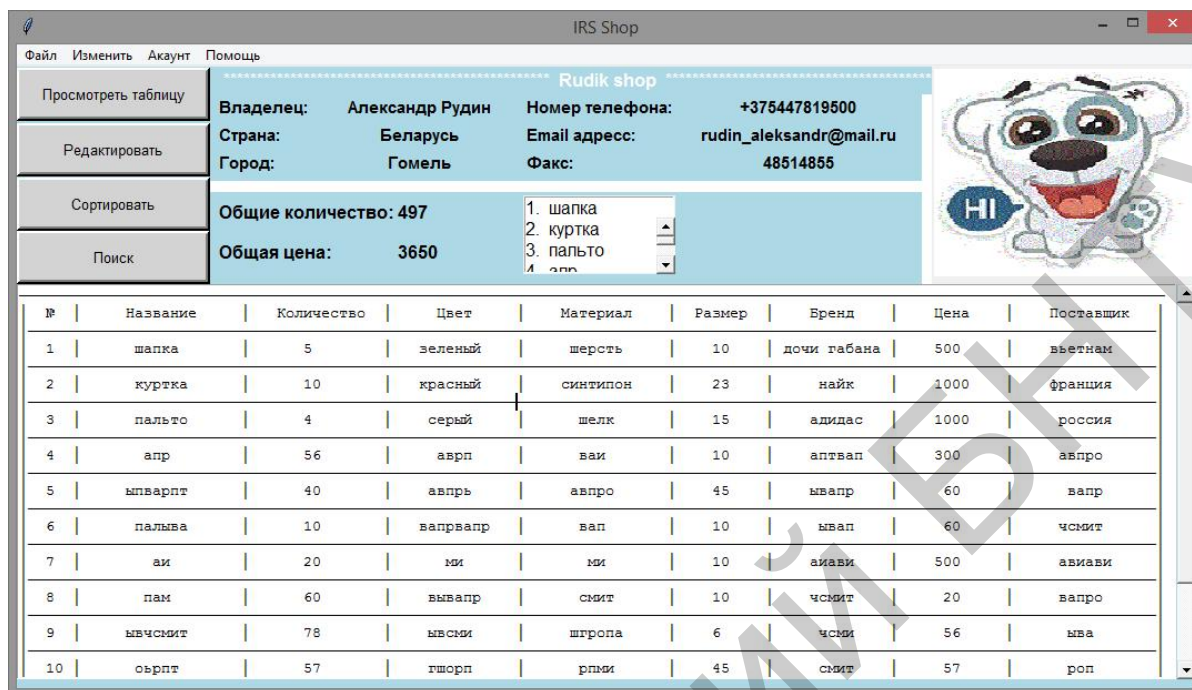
IRS Shop

Файл Изменить Акаунт Помощь

Просмотреть таблицу
Редактировать
Сортировать
Поиск

Rudik shop

Владелец: Александр Рудин
Страна: Беларусь
Город: Гомель

Номер телефона: +375447819500
Email адресс: rudin_aleksandr@mail.ru
Факс: 48514855

Общие количество: 497
Общая цена: 3650

1. шапка
2. куртка
3. пальто
4. апр

HI

| № | Название | Количество | Цвет | Материал | Размер | Бренд | Цена | Поставщик |
|---|---|---|---|---|---|---|---|---|
| 1 | шапка | 5 | зеленый | шерсть | 10 | дочи габана | 500 | вьетнам |
| 2 | куртка | 10 | красный | синтипон | 23 | найк | 1000 | франция |
| 3 | пальто | 4 | серый | шелк | 15 | адидас | 1000 | россия |
| 4 | апр | 56 | аврп | ваи | 10 | аптвап | 300 | авпро |
| 5 | ыпварпт | 40 | авпрь | авпро | 45 | ывапр | 60 | вапр |
| 6 | палыва | 10 | вапрвапр | вап | 10 | ывап | 60 | чсмит |
| 7 | аи | 20 | ми | ми | 10 | аиави | 500 | авиави |
| 8 | пам | 60 | вывапр | смит | 10 | чсмит | 20 | вапро |
| 9 | ывчсмит | 78 | ывсми | шгропа | 6 | чсми | 56 | ыва |
| 10 | оьрпт | 57 | гшорп | рпми | 45 | смит | 57 | роп |

БНТУ